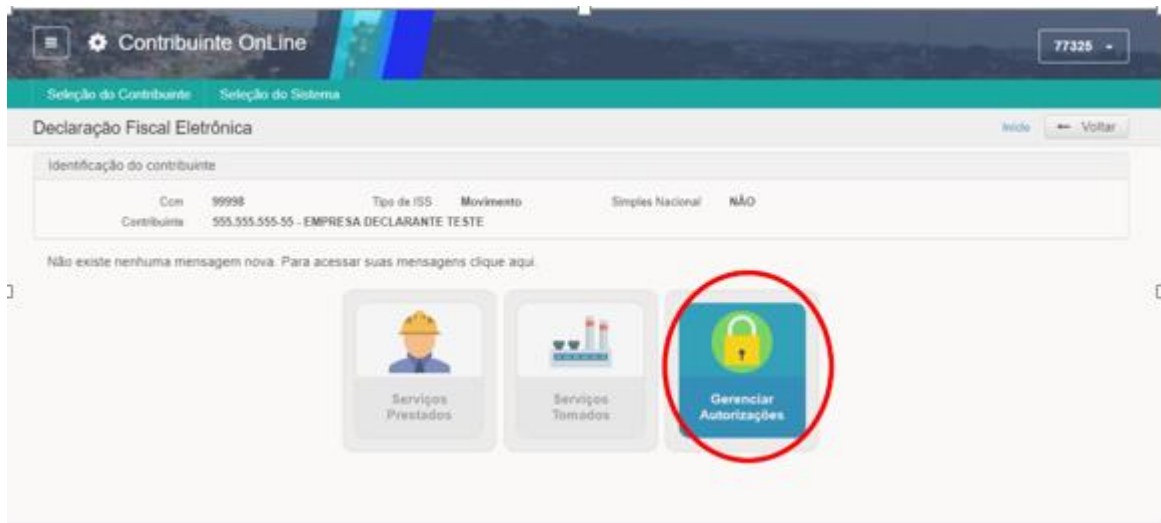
Contribuinte OnLine

77325

Seleção do Contribuinte Seleção do Sistema

Declaração Fiscal Eletrônica

Início Voltar

Identificação do contribuinte

Ccm 99998 Tipo de ISS Movimento Simples Nacional NÃO

Contribuinte 555.555.555-55 - EMPRESA DECLARANTE TESTE

Não existe nenhuma mensagem nova. Para acessar suas mensagens clique aqui.

Serviços Prestados

Serviços Tomados

Gerenciar Autorizações